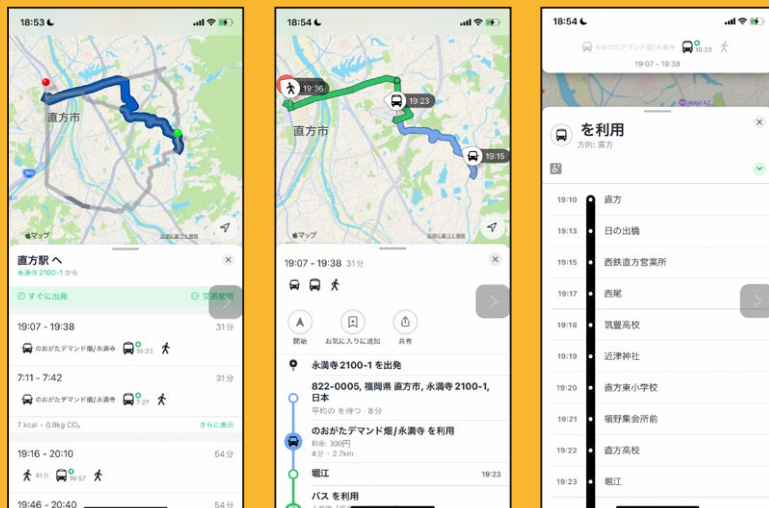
18:53

直方市

マップ

直方駅 へ

永満寺 2100-1 から

すぐに出発

交通機関

19:07 - 19:38

31分

のおがたデマンド畑/永満寺

19:23

7:11 - 7:42

31分

のおがたデマンド畑/永満寺

7:27

7 kcal · 0.9kg $CO_2$

さらに表示

19:16 - 20:10

54分

19:57

19:46 - 20:40

54分

18:54

19:36

19:23

直方市

19:15

マップ

19:07 - 19:38 31分

開始

お気に入りに追加

共有

永満寺 2100-1 を出発

822-0005, 福岡県 直方市, 永満寺 2100-1, 日本

平均の を待つ · 8分

のおがたデマンド畑/永満寺 を利用

料金: 300円

4分 · 2.7km

堀江

19:23

バス を利用

18:54

のおがたデマンド畑/永満寺

19:23

19:07 - 19:38

を利用

方向: 直方

| | |
|---|---|
| 19:10 | 直方 |
| 19:13 | 日の出橋 |
| 19:15 | 西鉄直方営業所 |
| 19:17 | 西尾 |
| 19:18 | 筑豊高校 |
| 19:19 | 近津神社 |
| 19:20 | 直方東小学校 |
| 19:21 | 頓野集会所前 |
| 19:22 | 直方高校 |
| 19:23 | 堀江 |